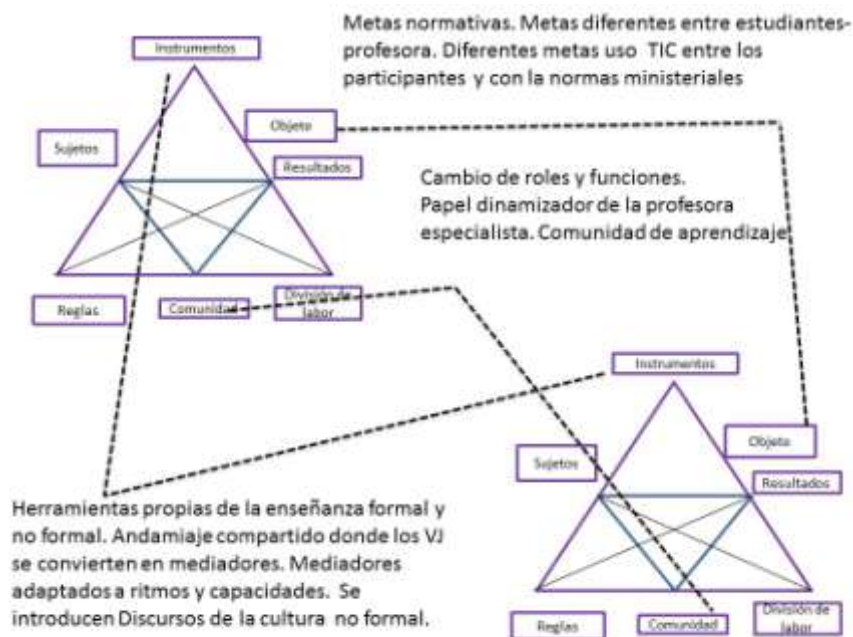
Metas normativas. Metas diferentes entre estudiantes-profesora. Diferentes metas uso TIC entre los participantes y con la normas ministeriales

Instrumentos

Sujetos

Objeto

Resultados

Cambio de roles y funciones. Papel dinamizador de la profesora especialista. Comunidad de aprendizaje

Reglas

Comunidad

División de labor

Instrumentos

Sujetos

Objeto

Resultados

Herramientas propias de la enseñanza formal y no formal. Andamiaje compartido donde los VJ se convierten en mediadores. Mediadores adaptados a ritmos y capacidades. Se introducen Discursos de la cultura no formal.

Reglas

Comunidad

División de labor